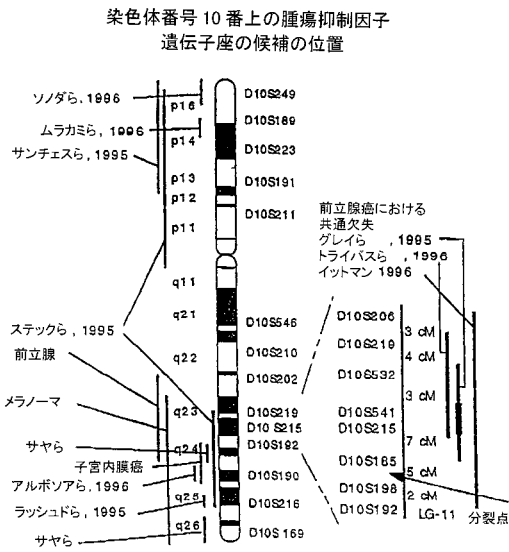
染色体番号 10 番上の腫瘍抑制因子
遺伝子座の候補の位置

ソノダら, 1996
ムラカミら, 1996
サンチェスら, 1995
p15
p14
p13
p12
p11
q11
q21
q22
q23
q24
q25
q26
D10S249
D10S189
D10S223
D10S191
D10S211
D10S546
D10S210
D10S202
D10S219
D10 S215
D10S192
D10S190
D10S216
D10S 169
前立腺癌における
共通欠失
グレイら , 1995
トライバスら , 1996
イットマン 1996
ステックら , 1995
前立腺
メラノーマ
サヤら
子宮内膜癌
アルボソアら, 1996
ラッシュドら, 1995
サヤら
D10S206
D10S219
D10S532
D10S541
D10S215
D10S185
D10S198
D10S192
LG-11
3 cM
4 cM
3 cM
7 cM
5 cM
2 cM
分裂点